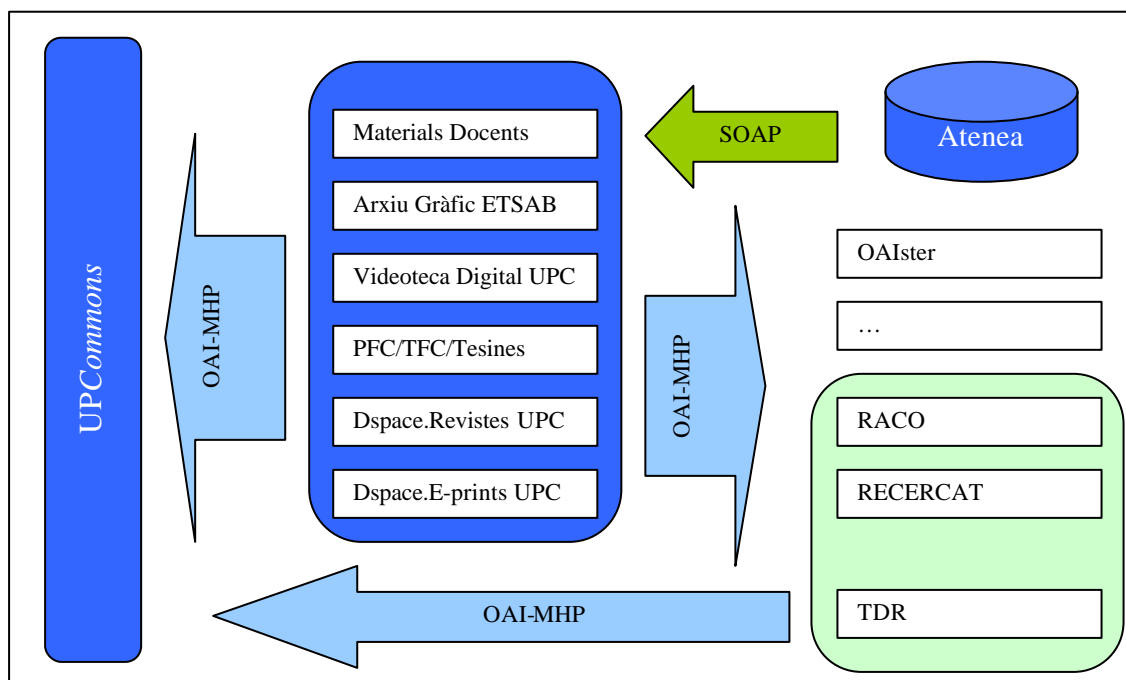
UPCommons

OAI-MHP

Materials Docents

Arxiu Gràfic ETSAB

Videoteca Digital UPC

PFC/TFC/Tesines

Dspace.Revistes UPC

Dspace.E-prints UPC

SOAP

Atenea

OAI-MHP

OAIster

…

RACO

RECERCAT

TDR

OAI-MHP